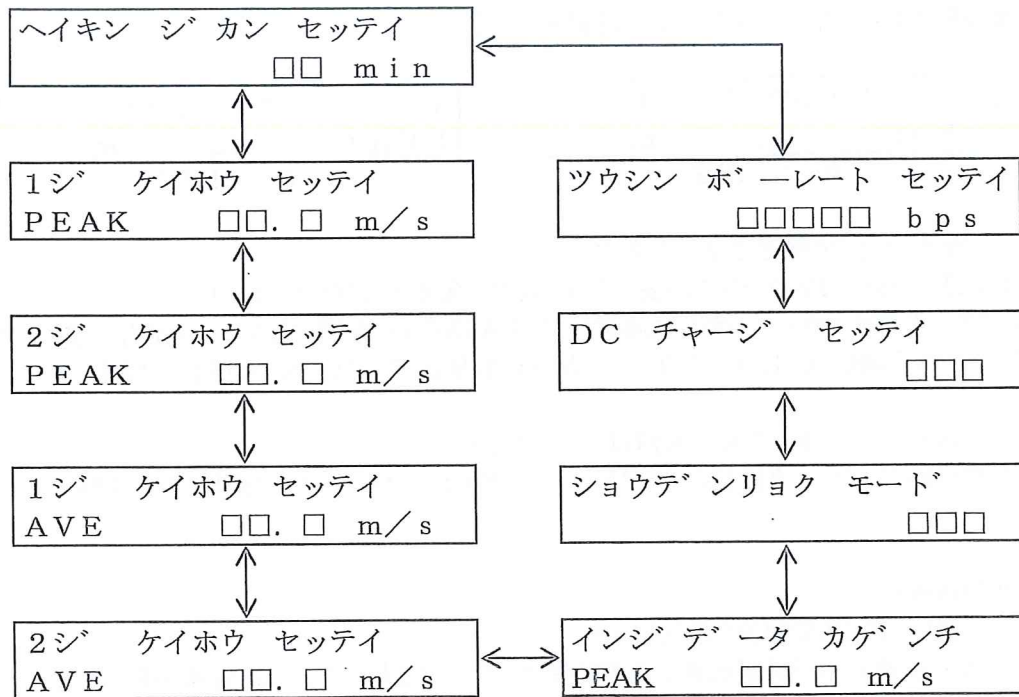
ヘイキン ジ゛カン セッテイ
□□ min

1ジ゛ ケイホウ セッテイ
PEAK □□.□ m/s

2ジ゛ ケイホウ セッテイ
PEAK □□.□ m/s

1ジ゛ ケイホウ セッテイ
AVE □□.□ m/s

2ジ゛ ケイホウ セッテイ
AVE □□.□ m/s

ツウシン ボ゛ーレート セッテイ
□□□□□ bps

DC チャージ゛ セッテイ
□□□

ショウデ゛ンリョク モード゛
□□□

インジ゛ デ゛ータ カゲ゛ンチ
PEAK □□.□ m/s